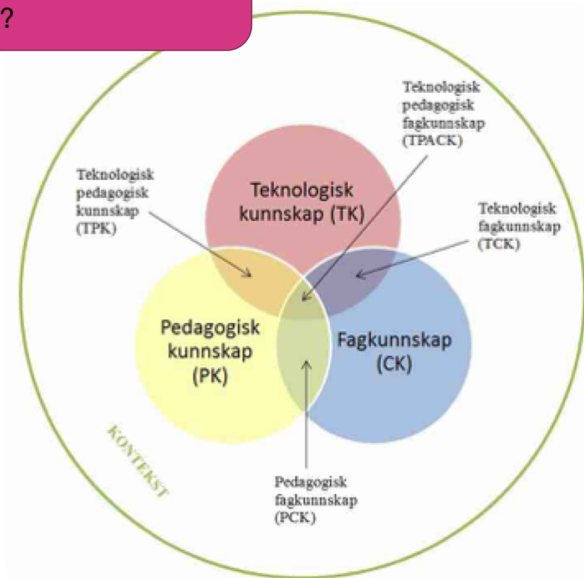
?

Teknologisk pedagogisk fagkunnskap (TPACK)

Teknologisk pedagogisk kunnskap (TPK)

Teknologisk kunnskap (TK)

Teknologisk fagkunnskap (TCK)

Pedagogisk kunnskap (PK)

Fagkunnskap (CK)

KONTEKST

Pedagogisk fagkunnskap (PCK)